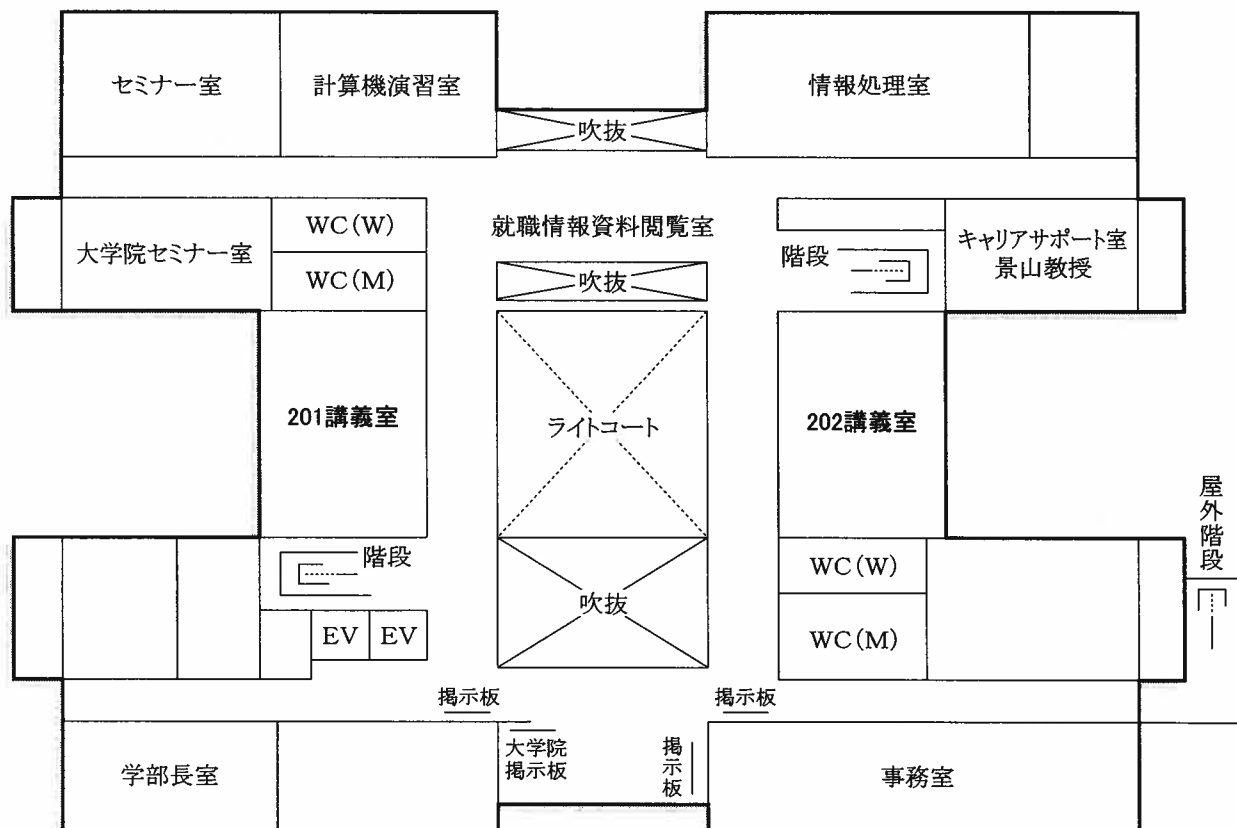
セミナー室

計算機演習室

吹抜

情報処理室

大学院セミナー室

WC(W)

WC(M)

就職情報資料閲覧室

吹抜

階段

キャリアサポート室
景山教授

201講義室

ライトコート

202講義室

屋外階段

階段

吹抜

WC(W)

WC(M)

EV

EV

掲示板

掲示板

学部長室

大学院
掲示板

掲示板

事務室